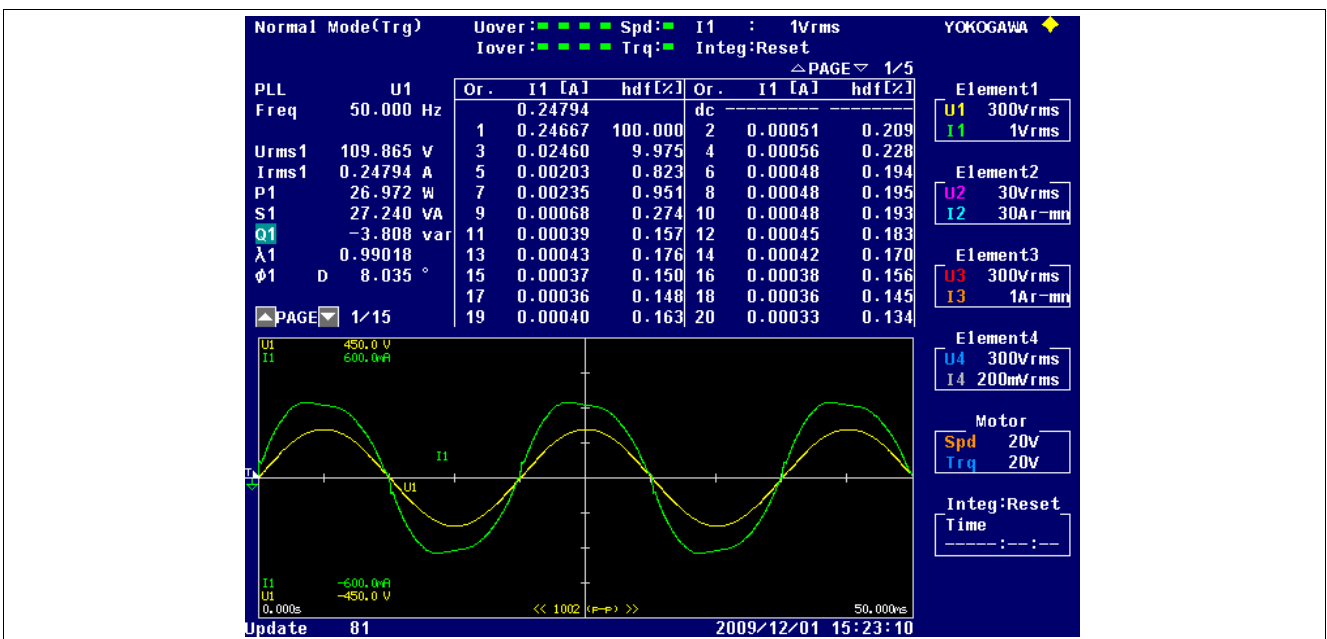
Normal Mode(Trg)   Uover: ■ ■ ■ ■ Spd: ■   I1 : 1Vrms   YOKOGAWA
Iover: ■ ■ ■ ■ Trq: ■   Integ:Reset

△PAGE▽ 1/5

PLL U1
Freq 50.000 Hz

Urms1 109.865 V
Irms1 0.24794 A
P1 26.972 W
S1 27.240 VA
Q1 -3.808 var
λ1 0.99018
ϕ1 D 8.035 °

PAGE 1/15

| Or. | I1 [A] | hdf[%] | Or. | I1 [A] | hdf[%] |
|---|---|---|---|---|---|
| | 0.24794 | | dc | --------- | -------- |
| 1 | 0.24667 | 100.000 | 2 | 0.00051 | 0.209 |
| 3 | 0.02460 | 9.975 | 4 | 0.00056 | 0.228 |
| 5 | 0.00203 | 0.823 | 6 | 0.00048 | 0.194 |
| 7 | 0.00235 | 0.951 | 8 | 0.00048 | 0.195 |
| 9 | 0.00068 | 0.274 | 10 | 0.00048 | 0.193 |
| 11 | 0.00039 | 0.157 | 12 | 0.00045 | 0.183 |
| 13 | 0.00043 | 0.176 | 14 | 0.00042 | 0.170 |
| 15 | 0.00037 | 0.150 | 16 | 0.00038 | 0.156 |
| 17 | 0.00036 | 0.148 | 18 | 0.00036 | 0.145 |
| 19 | 0.00040 | 0.163 | 20 | 0.00033 | 0.134 |

Element1
U1 300Vrms
I1 1Vrms

Element2
U2 30Vrms
I2 30Ar-mn

Element3
U3 300Vrms
I3 1Ar-mn

Element4
U4 300Vrms
I4 200mVrms

Motor
Spd 20V
Trq 20V

Integ:Reset
Time
-----:--:--

U1 450.0 V
I1 600.0mA
I1
U1
I1 -600.0mA
U1 -450.0 V
0.000s
<< 1002 (P-P) >>
50.000ms

Update 81   2009/12/01 15:23:10